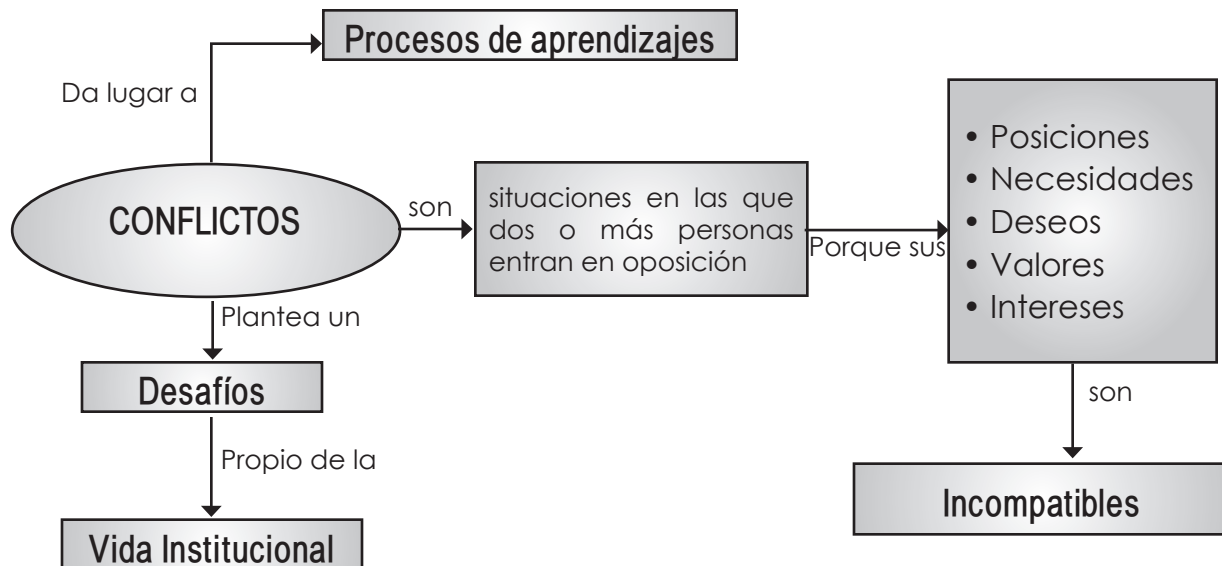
Procesos de aprendizajes

Da lugar a

CONFLICTOS

son

situaciones en las que dos o más personas entran en oposición

Porque sus

• Posiciones
• Necesidades
• Deseos
• Valores
• Intereses

son

Incompatibles

Plantea un

Desafíos

Propio de la

Vida Institucional